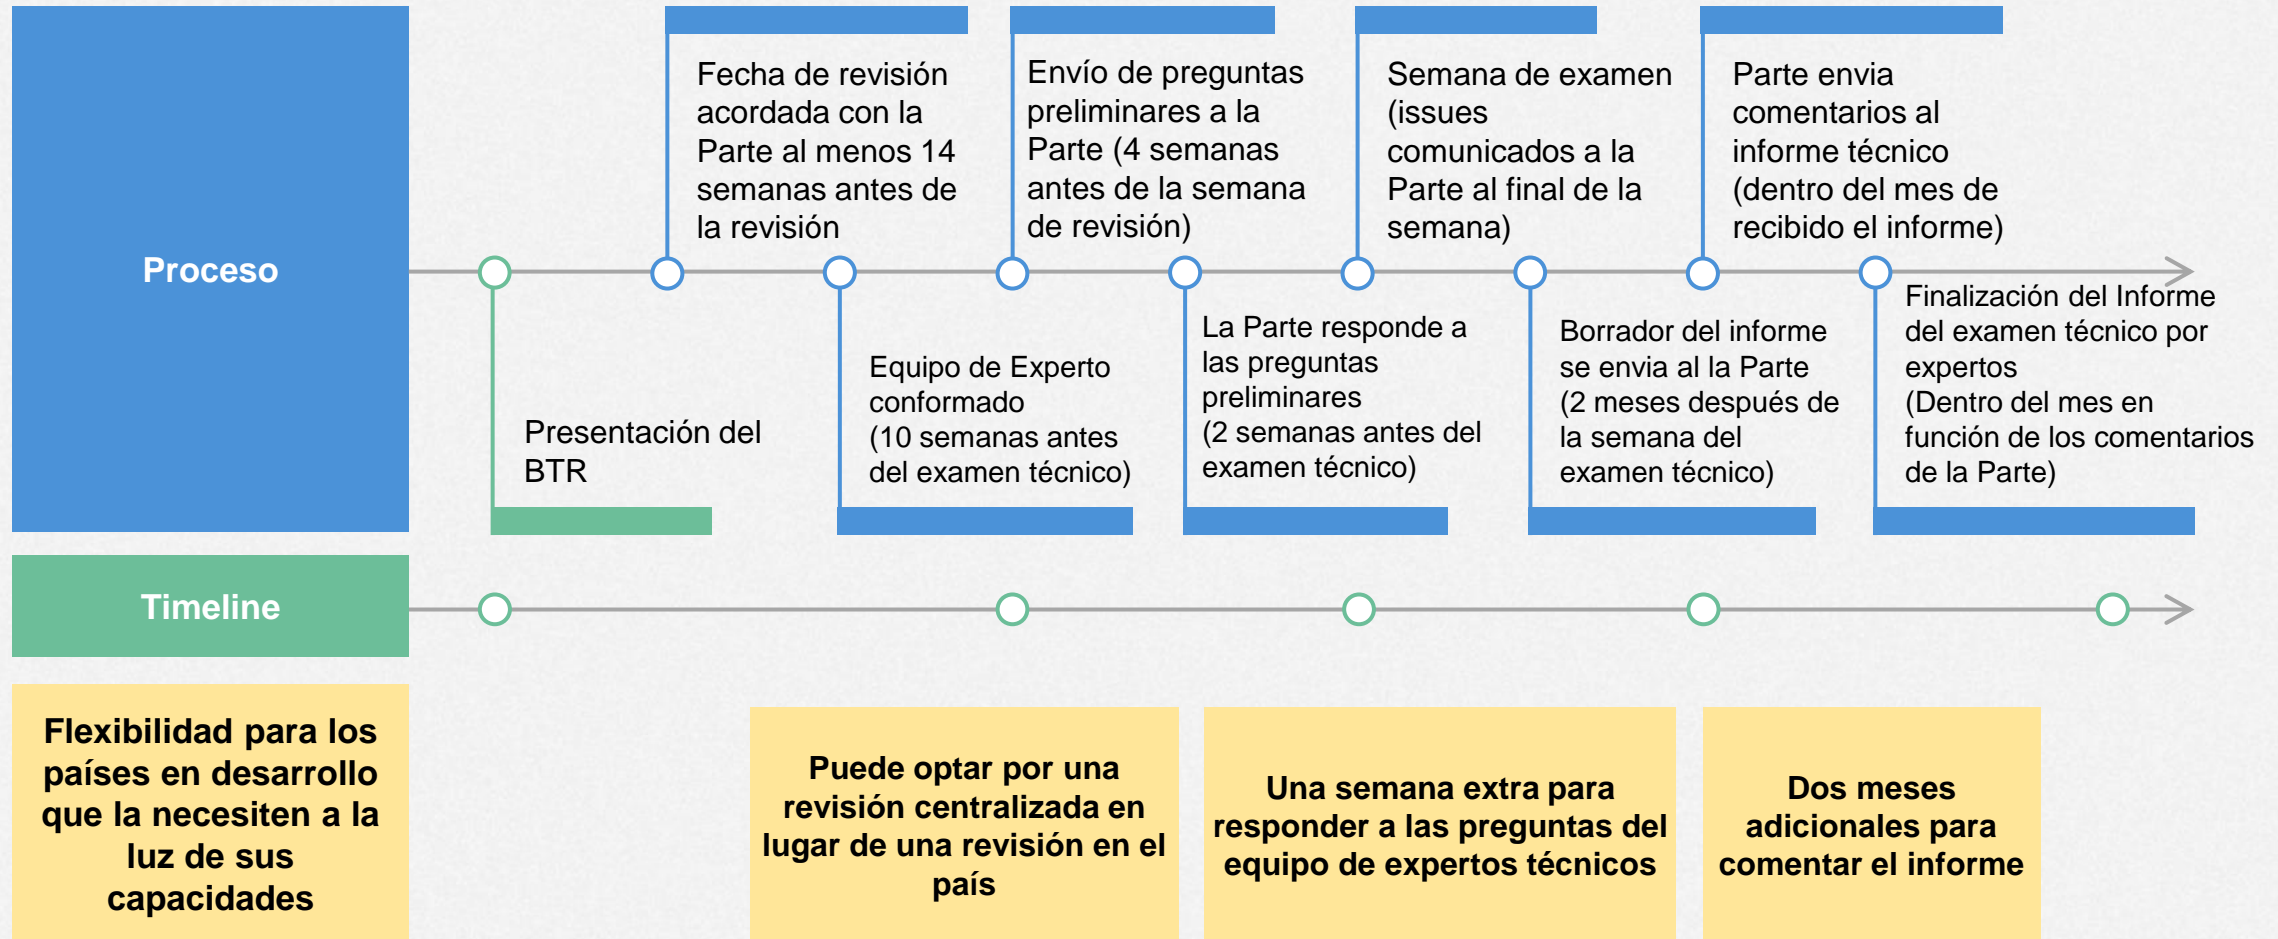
Proceso

Presentación del BTR

Fecha de revisión acordada con la Parte al menos 14 semanas antes de la revisión

Equipo de Experto conformado (10 semanas antes del examen técnico)

Envío de preguntas preliminares a la Parte (4 semanas antes de la semana de revisión)

La Parte responde a las preguntas preliminares (2 semanas antes del examen técnico)

Semana de examen (issues comunicados a la Parte al final de la semana)

Borrador del informe se envia al la Parte (2 meses después de la semana del examen técnico)

Parte envia comentarios al informe técnico (dentro del mes de recibido el informe)

Finalización del Informe del examen técnico por expertos (Dentro del mes en función de los comentarios de la Parte)

Timeline

Flexibilidad para los países en desarrollo que la necesiten a la luz de sus capacidades

Puede optar por una revisión centralizada en lugar de una revisión en el país

Una semana extra para responder a las preguntas del equipo de expertos técnicos

Dos meses adicionales para comentar el informe